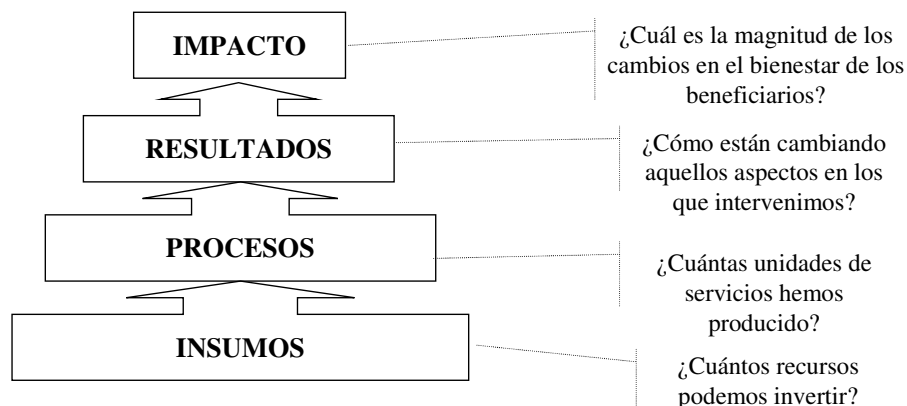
IMPACTO

¿Cuál es la magnitud de los cambios en el bienestar de los beneficiarios?

RESULTADOS

¿Cómo están cambiando aquellos aspectos en los que intervenimos?

PROCESOS

¿Cuántas unidades de servicios hemos producido?

INSUMOS

¿Cuántos recursos podemos invertir?